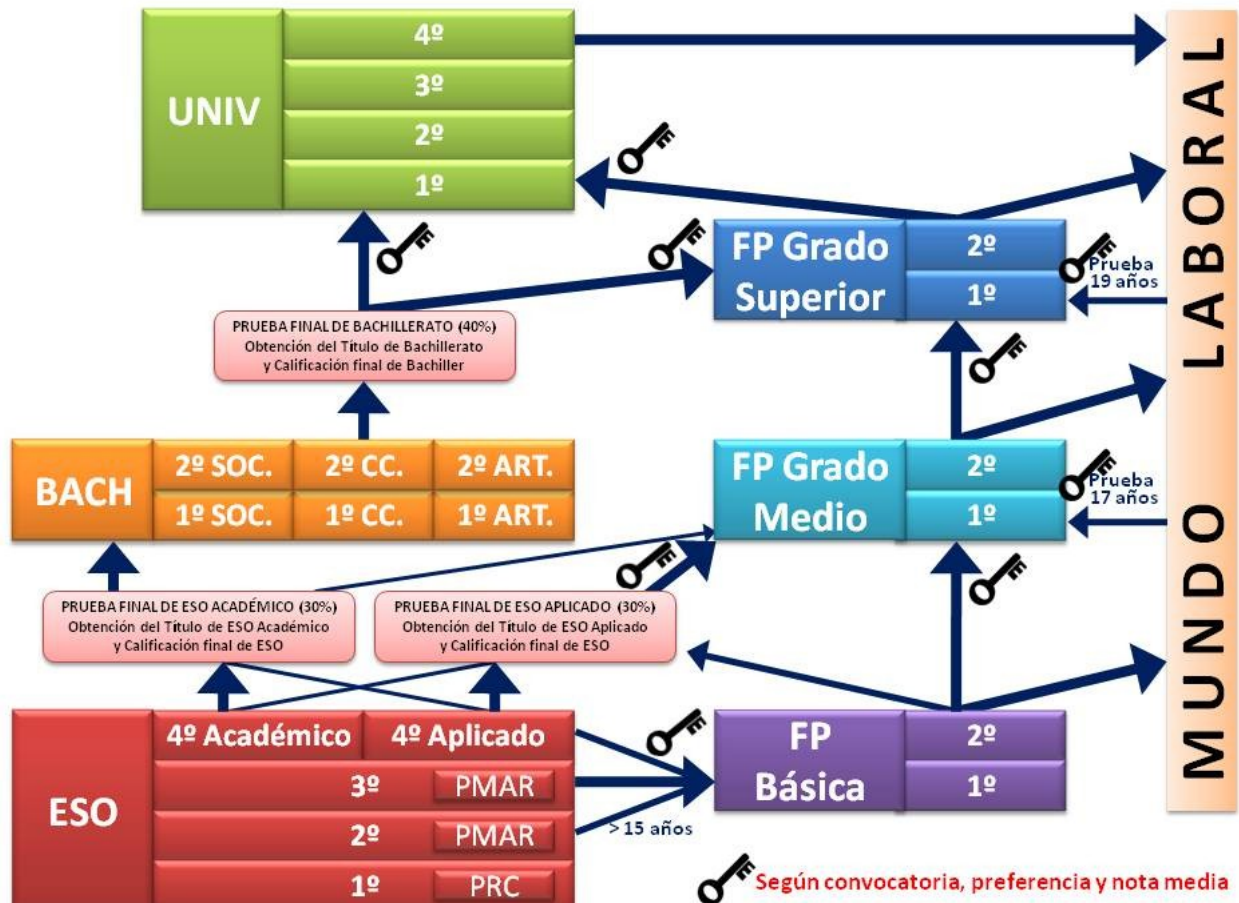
UNIV
4º
3º
2º
1º

MUNDO LABORAL

FP Grado Superior
2º
1º
Prueba 19 años

PRUEBA FINAL DE BACHILLERATO (40%)
Obtención del Título de Bachillerato
y Calificación final de Bachiller

BACH
2º SOC.
2º CC.
2º ART.
1º SOC.
1º CC.
1º ART.

FP Grado Medio
2º
1º
Prueba 17 años

PRUEBA FINAL DE ESO ACADÉMICO (30%)
Obtención del Título de ESO Académico
y Calificación final de ESO

PRUEBA FINAL DE ESO APLICADO (30%)
Obtención del Título de ESO Aplicado
y Calificación final de ESO

ESO
4º Académico
4º Aplicado
3º
PMAR
2º
PMAR
1º
PRC

> 15 años

FP Básica
2º
1º

Según convocatoria, preferencia y nota media